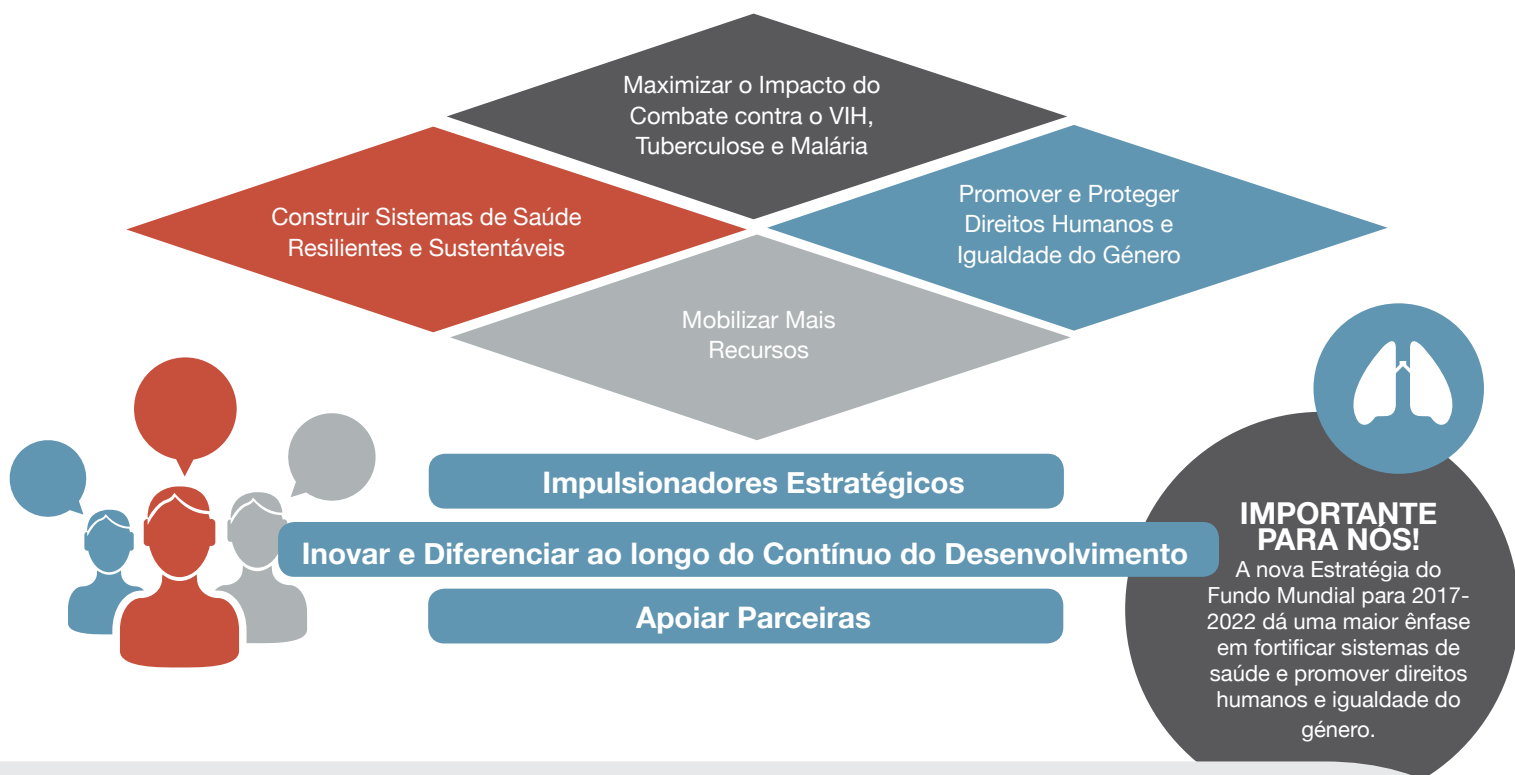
Maximizar o Impacto do Combate contra o VIH, Tuberculose e Malária

Construir Sistemas de Saúde Resilientes e Sustentáveis

Promover e Proteger Direitos Humanos e Igualdade do Género

Mobilizar Mais Recursos

Impulsionadores Estratégicos

Inovar e Diferenciar ao longo do Contínuo do Desenvolvimento

Apoiar Parceiras

IMPORTANTE PARA NÓS!

A nova Estratégia do Fundo Mundial para 2017-2022 dá uma maior ênfase em fortificar sistemas de saúde e promover direitos humanos e igualdade do género.